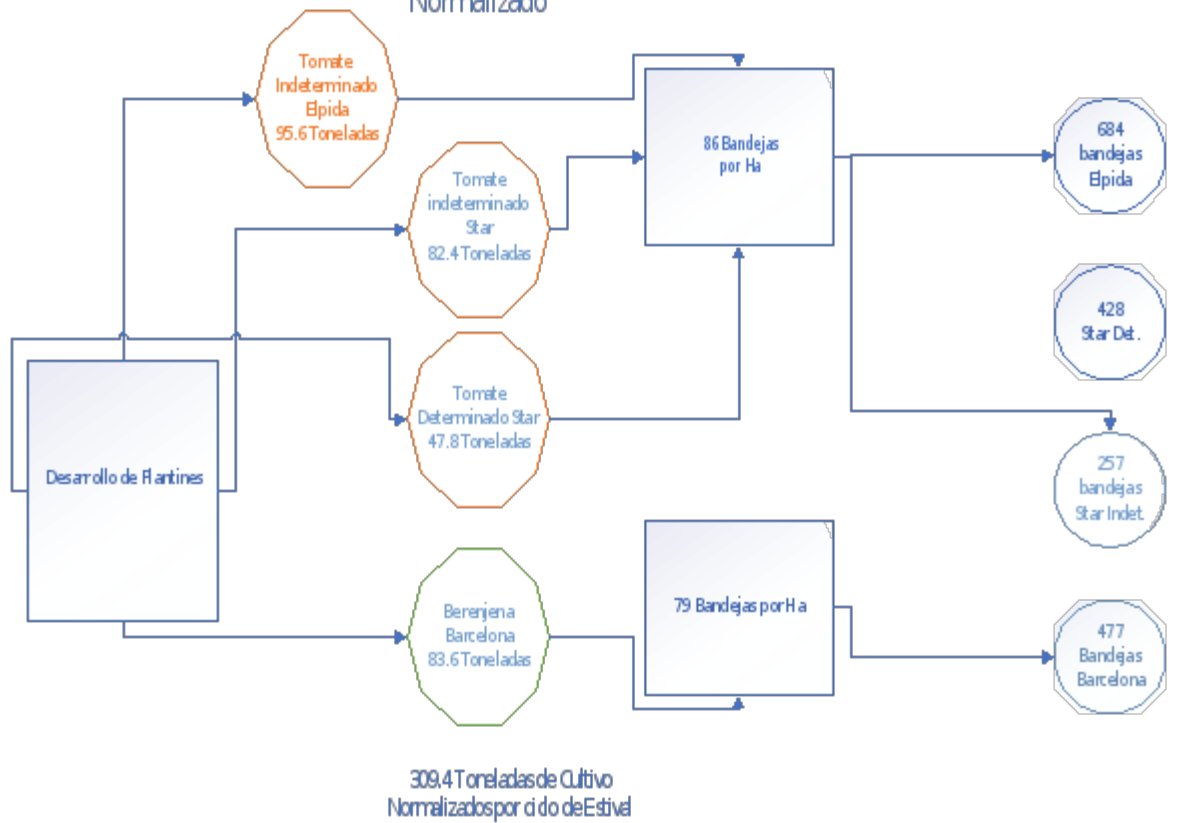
Normalizado

Tomate Indeterminado Elpida 95.6 Toneladas

Tomate indeterminado Star 82.4 Toneladas

Tomate Determinado Star 47.8 Toneladas

86 Bandejas por Ha

684 bandejas Elpida

428 Star Det.

257 bandejas Star Indet.

Desarrollo de Plantines

Berenjena Barcelona 83.6 Toneladas

79 Bandejas por Ha

477 Bandejas Barcelona

309.4 Toneladas de Cultivo Normalizados por ciclo de Estival